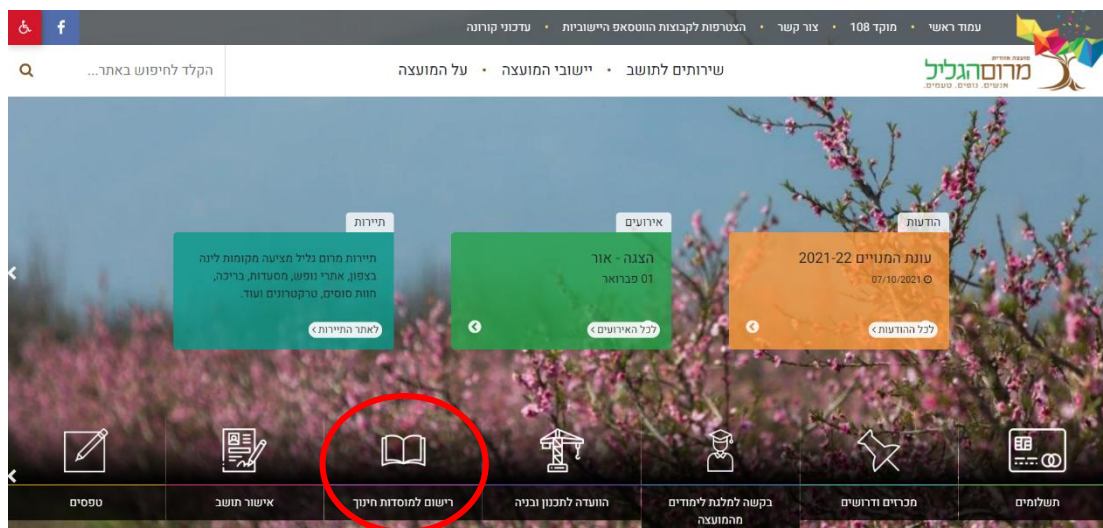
עמוד ראשי • מוקד 108 • צור קשר • הצטרפות לקבוצות הווטסאפ היישוביות • עדכוני קורונה

מועצה אזורית
מרום הגליל
אנשים. נופים. טעמים.

שירותים לתושב • יישובי המועצה • על המועצה

הקלד לחיפוש באתר...

הודעות
עונת המנויים 22-2021
07/10/2021
לכל ההודעות ›

אירועים
הצגה - אור
01 פברואר
לכל האירועים ›

תיירות
תיירות מרום גליל מציעה מקומות לינה בצפון, אתרי נופש, מסעדות, בריכה, חוות סוסים, טרקטורונים ועוד.
לאתר התיירות ›

תשלומים
מכרזים ודרושים
בקשה למלגת לימודים מהמועצה
הוועדה לתכנון ובניה
רישום למוסדות חינוך
אישור תושב
טפסים